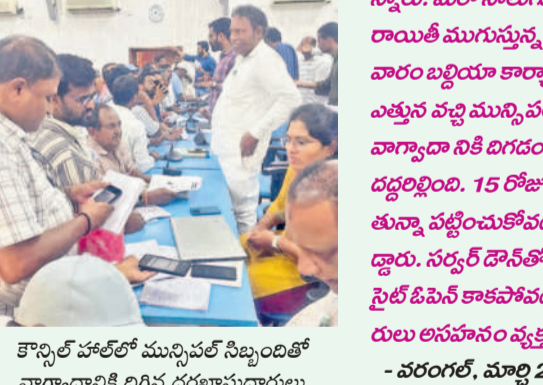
స్నారు. మార్చి
రాయితీ ముగుస్తున్న
వారం బల్దియా కార్యా
ఎత్తున వచ్చి మున్సిప
వాగ్వాదా నికి దిగడం
దద్దరిల్లింది. 15 రోజు
తున్నా పట్టించుకోవం
డ్డారు. సర్వర్ డౌన్‌తో
సైట్ ఓపెన్ కాకపోవం
రులు అసహనం వ్యక్త
- వరంగల్, మార్చి 2

కౌన్సిల్ హాల్‌లో మున్సిపల్ సిబ్బందితో
వాగ్వాదానికి దిగిన దరఖాస్తుదారులు